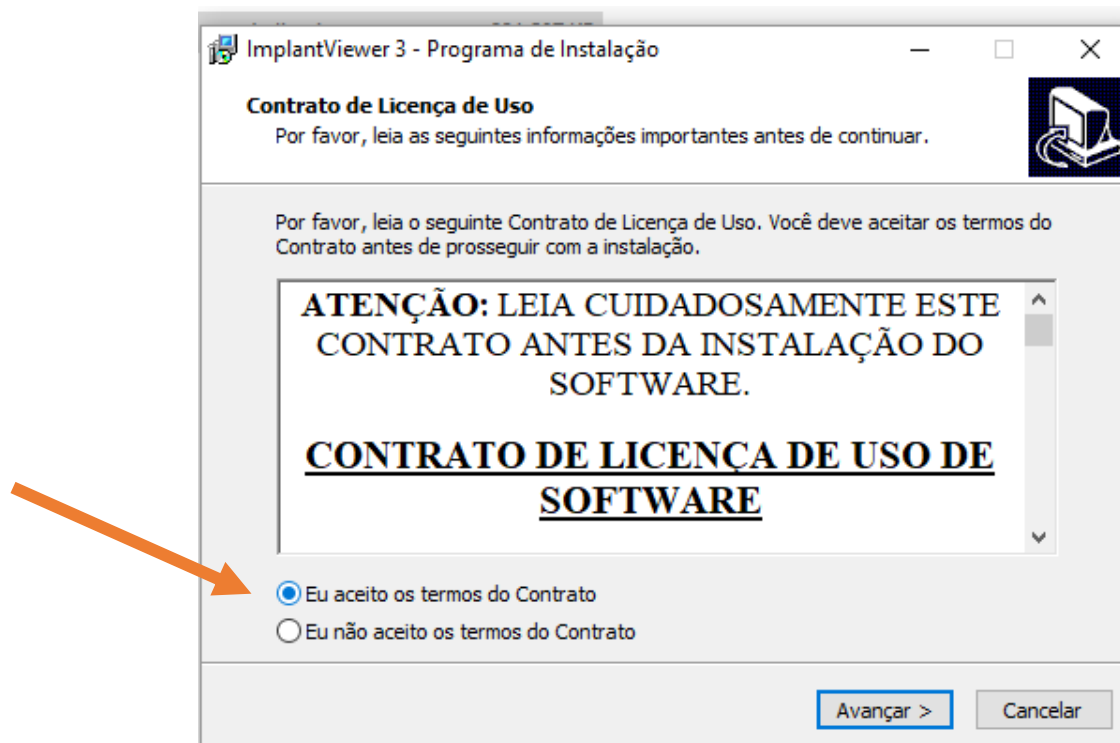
ImplantViewer 3 - Programa de Instalação

Contrato de Licença de Uso
Por favor, leia as seguintes informações importantes antes de continuar.

Por favor, leia o seguinte Contrato de Licença de Uso. Você deve aceitar os termos do Contrato antes de prosseguir com a instalação.

**ATENÇÃO:** LEIA CUIDADOSAMENTE ESTE CONTRATO ANTES DA INSTALAÇÃO DO SOFTWARE.

**CONTRATO DE LICENÇA DE USO DE SOFTWARE**

Eu aceito os termos do Contrato
Eu não aceito os termos do Contrato

Avançar >
Cancelar